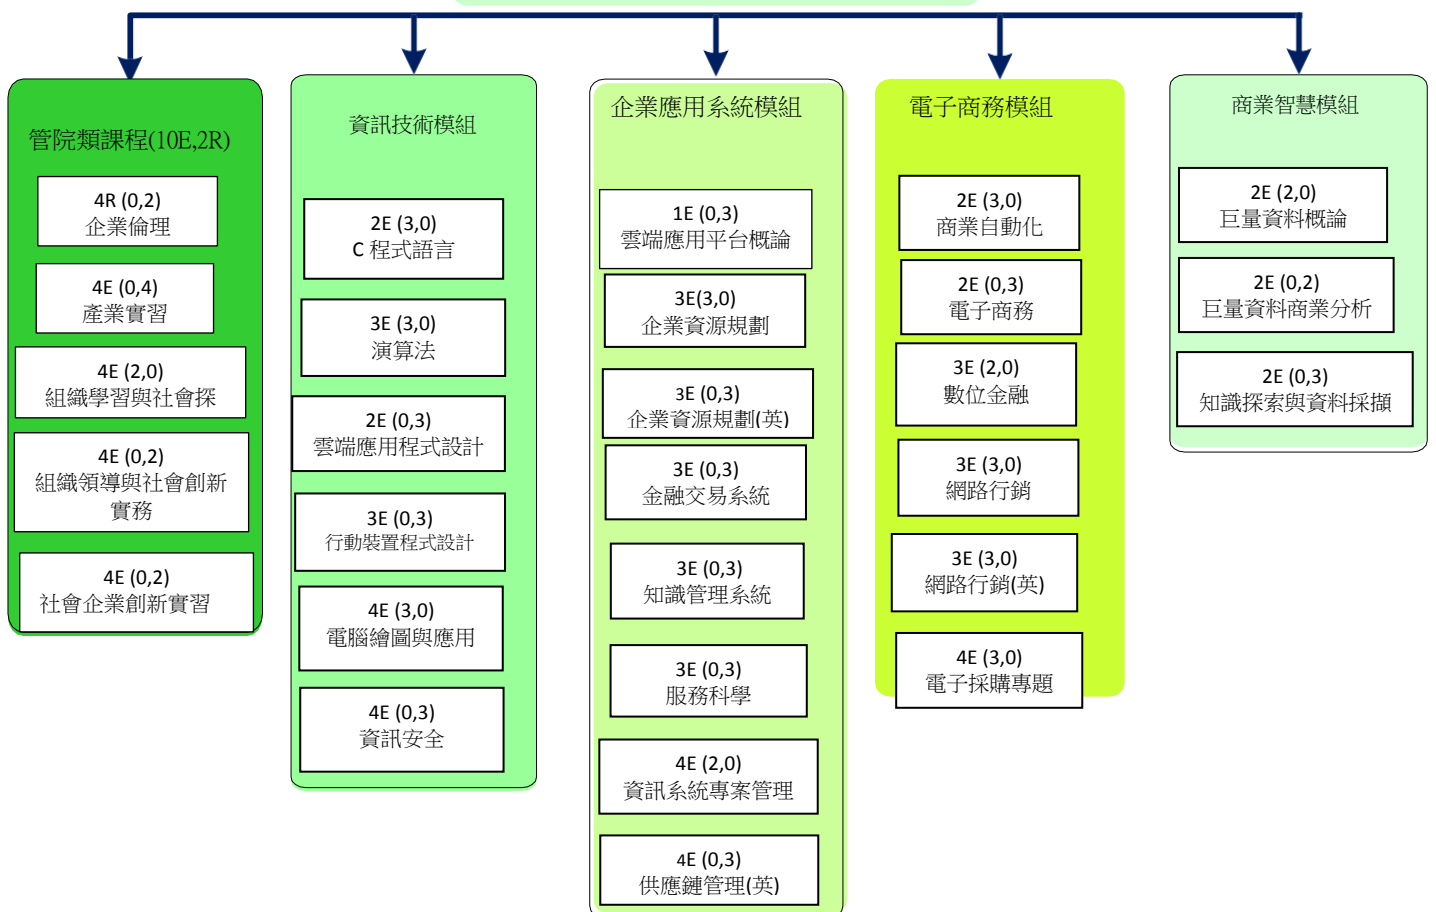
管院類課程(10E,2R)

4R (0,2)
企業倫理

4E (0,4)
產業實習

4E (2,0)
組織學習與社會探

4E (0,2)
組織領導與社會創新實務

4E (0,2)
社會企業創新實習

資訊技術模組

2E (3,0)
C 程式語言

3E (3,0)
演算法

2E (0,3)
雲端應用程式設計

3E (0,3)
行動裝置程式設計

4E (3,0)
電腦繪圖與應用

4E (0,3)
資訊安全

企業應用系統模組

1E (0,3)
雲端應用平台概論

3E(3,0)
企業資源規劃

3E (0,3)
企業資源規劃(英)

3E (0,3)
金融交易系統

3E (0,3)
知識管理系統

3E (0,3)
服務科學

4E (2,0)
資訊系統專案管理

4E (0,3)
供應鏈管理(英)

電子商務模組

2E (3,0)
商業自動化

2E (0,3)
電子商務

3E (2,0)
數位金融

3E (3,0)
網路行銷

3E (3,0)
網路行銷(英)

4E (3,0)
電子採購專題

商業智慧模組

2E (2,0)
巨量資料概論

2E (0,2)
巨量資料商業分析

2E (0,3)
知識探索與資料採擷